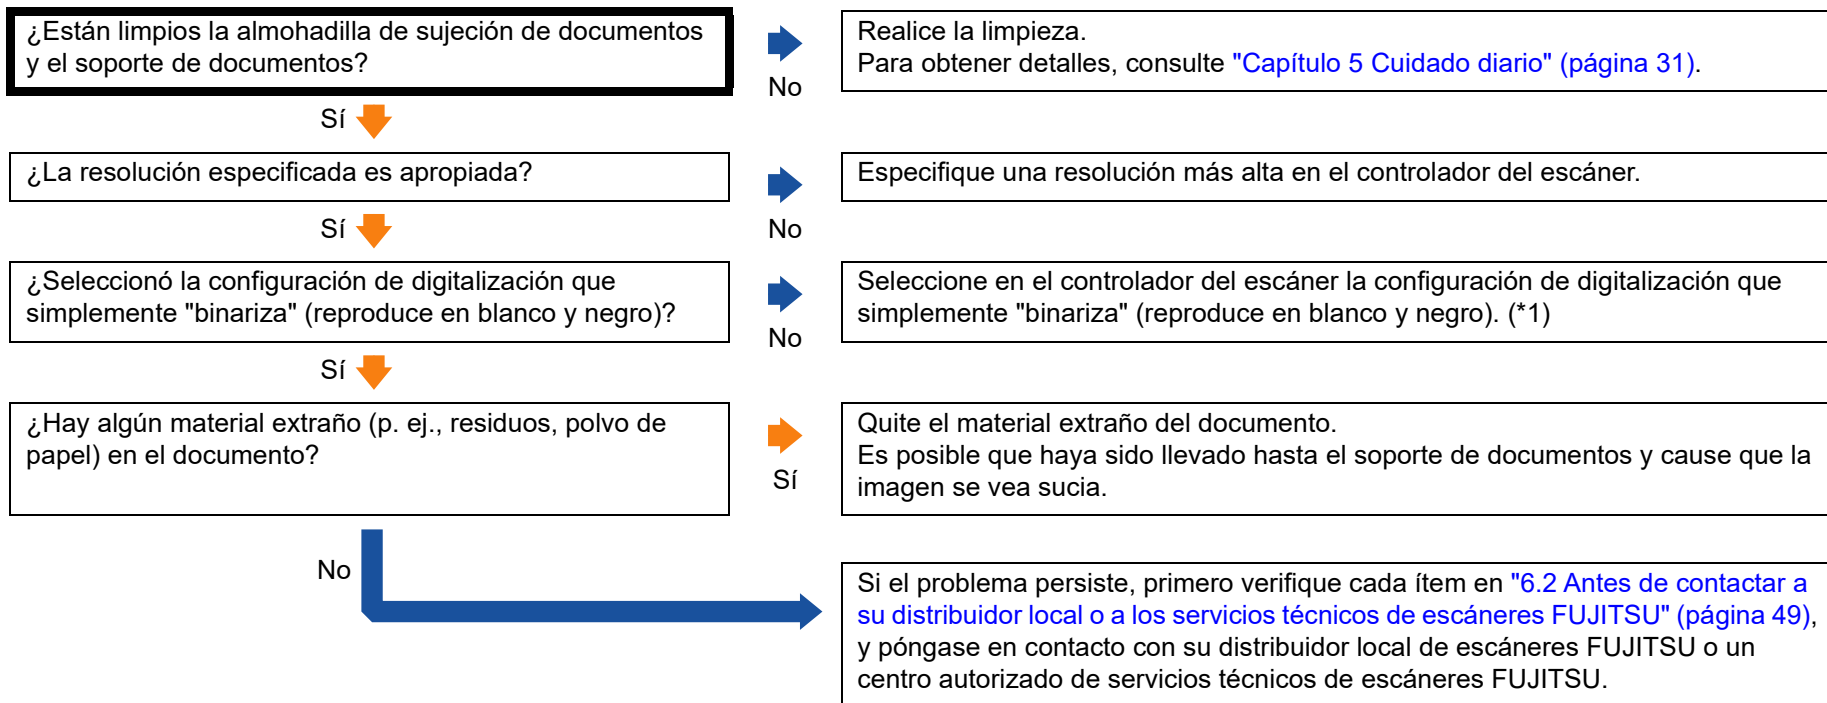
¿Están limpios la almohadilla de sujeción de documentos y el soporte de documentos?

No

Realice la limpieza.
Para obtener detalles, consulte "Capítulo 5 Cuidado diario" (página 31).

Sí

¿La resolución especificada es apropiada?

No

Especifique una resolución más alta en el controlador del escáner.

Sí

¿Seleccionó la configuración de digitalización que simplemente "binariza" (reproduce en blanco y negro)?

No

Seleccione en el controlador del escáner la configuración de digitalización que simplemente "binariza" (reproduce en blanco y negro). (*1)

Sí

¿Hay algún material extraño (p. ej., residuos, polvo de papel) en el documento?

Sí

Quite el material extraño del documento.
Es posible que haya sido llevado hasta el soporte de documentos y cause que la imagen se vea sucia.

No

Si el problema persiste, primero verifique cada ítem en "6.2 Antes de contactar a su distribuidor local o a los servicios técnicos de escáneres FUJITSU" (página 49), y póngase en contacto con su distribuidor local de escáneres FUJITSU o un centro autorizado de servicios técnicos de escáneres FUJITSU.